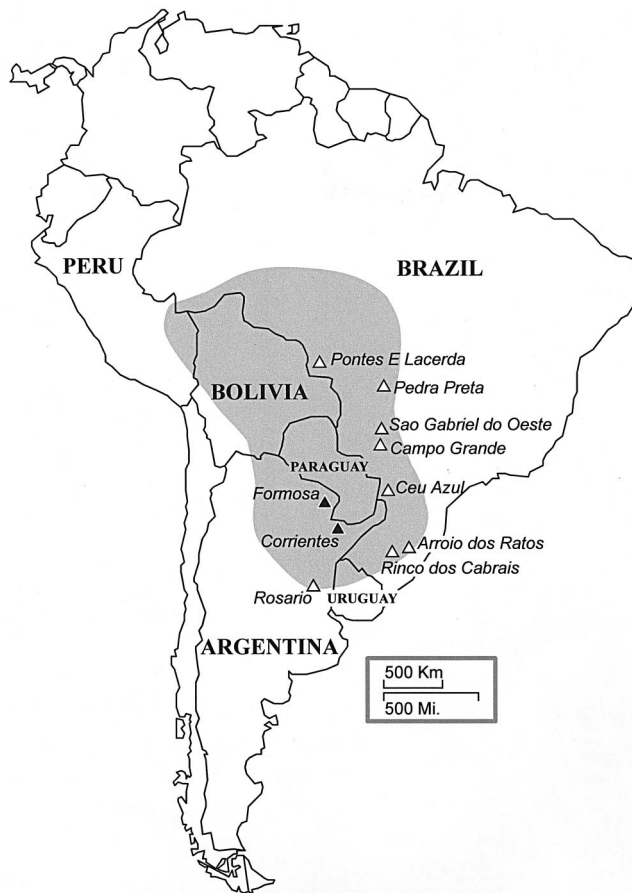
PERU

BRAZIL

BOLIVIA

Pontes E Lacerda

Pedra Preta

Sao Gabriel do Oeste

Campo Grande

PARAGUAY

Formosa

Ceu Azul

Corrientes

Arroio dos Ratos

Rinco dos Cabrais

Rosario

URUGUAY

ARGENTINA

500 Km

500 Mi.